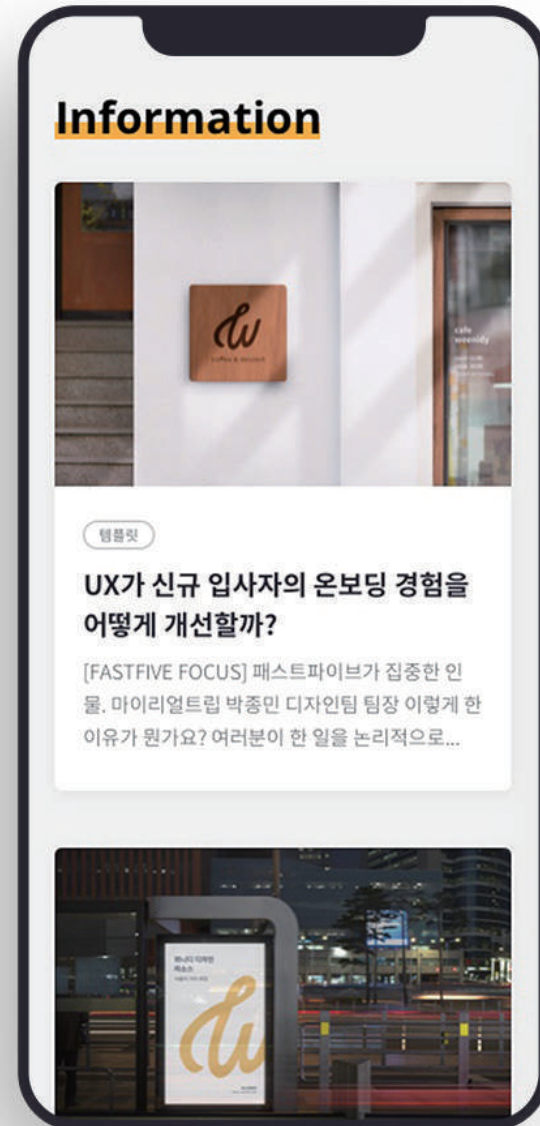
Information

템플릿

UX가 신규 입사자의 온보딩 경험을 어떻게 개선할까?

[FASTFIVE FOCUS] 패스트파이브가 집중한 인물. 마이리얼트립 박종민 디자인팀 팀장 이렇게 한 이유가 뭔가요? 여러분이 한 일을 논리적으로...